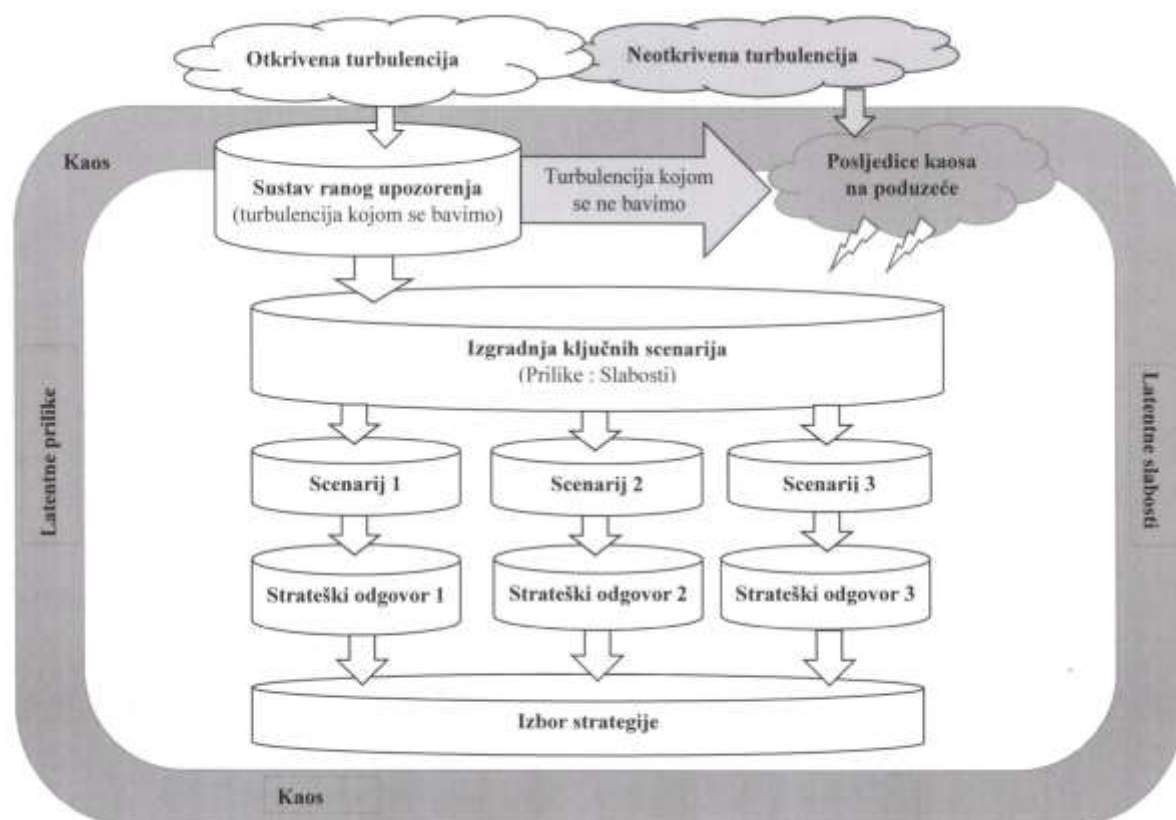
Otkrivena turbulencija

Neotkrivena turbulencija

Kaos

Sustav ranog upozorenja
(turbulencija kojom se bavimo)

Turbulencija kojom se ne bavimo

Posljedice kaosa na poduzeće

Izgradnja ključnih scenarija
(Prilike : Slabosti)

Latentne prilike

Latentne slabosti

Scenarij 1

Scenarij 2

Scenarij 3

Strateški odgovor 1

Strateški odgovor 2

Strateški odgovor 3

Izbor strategije

Kaos